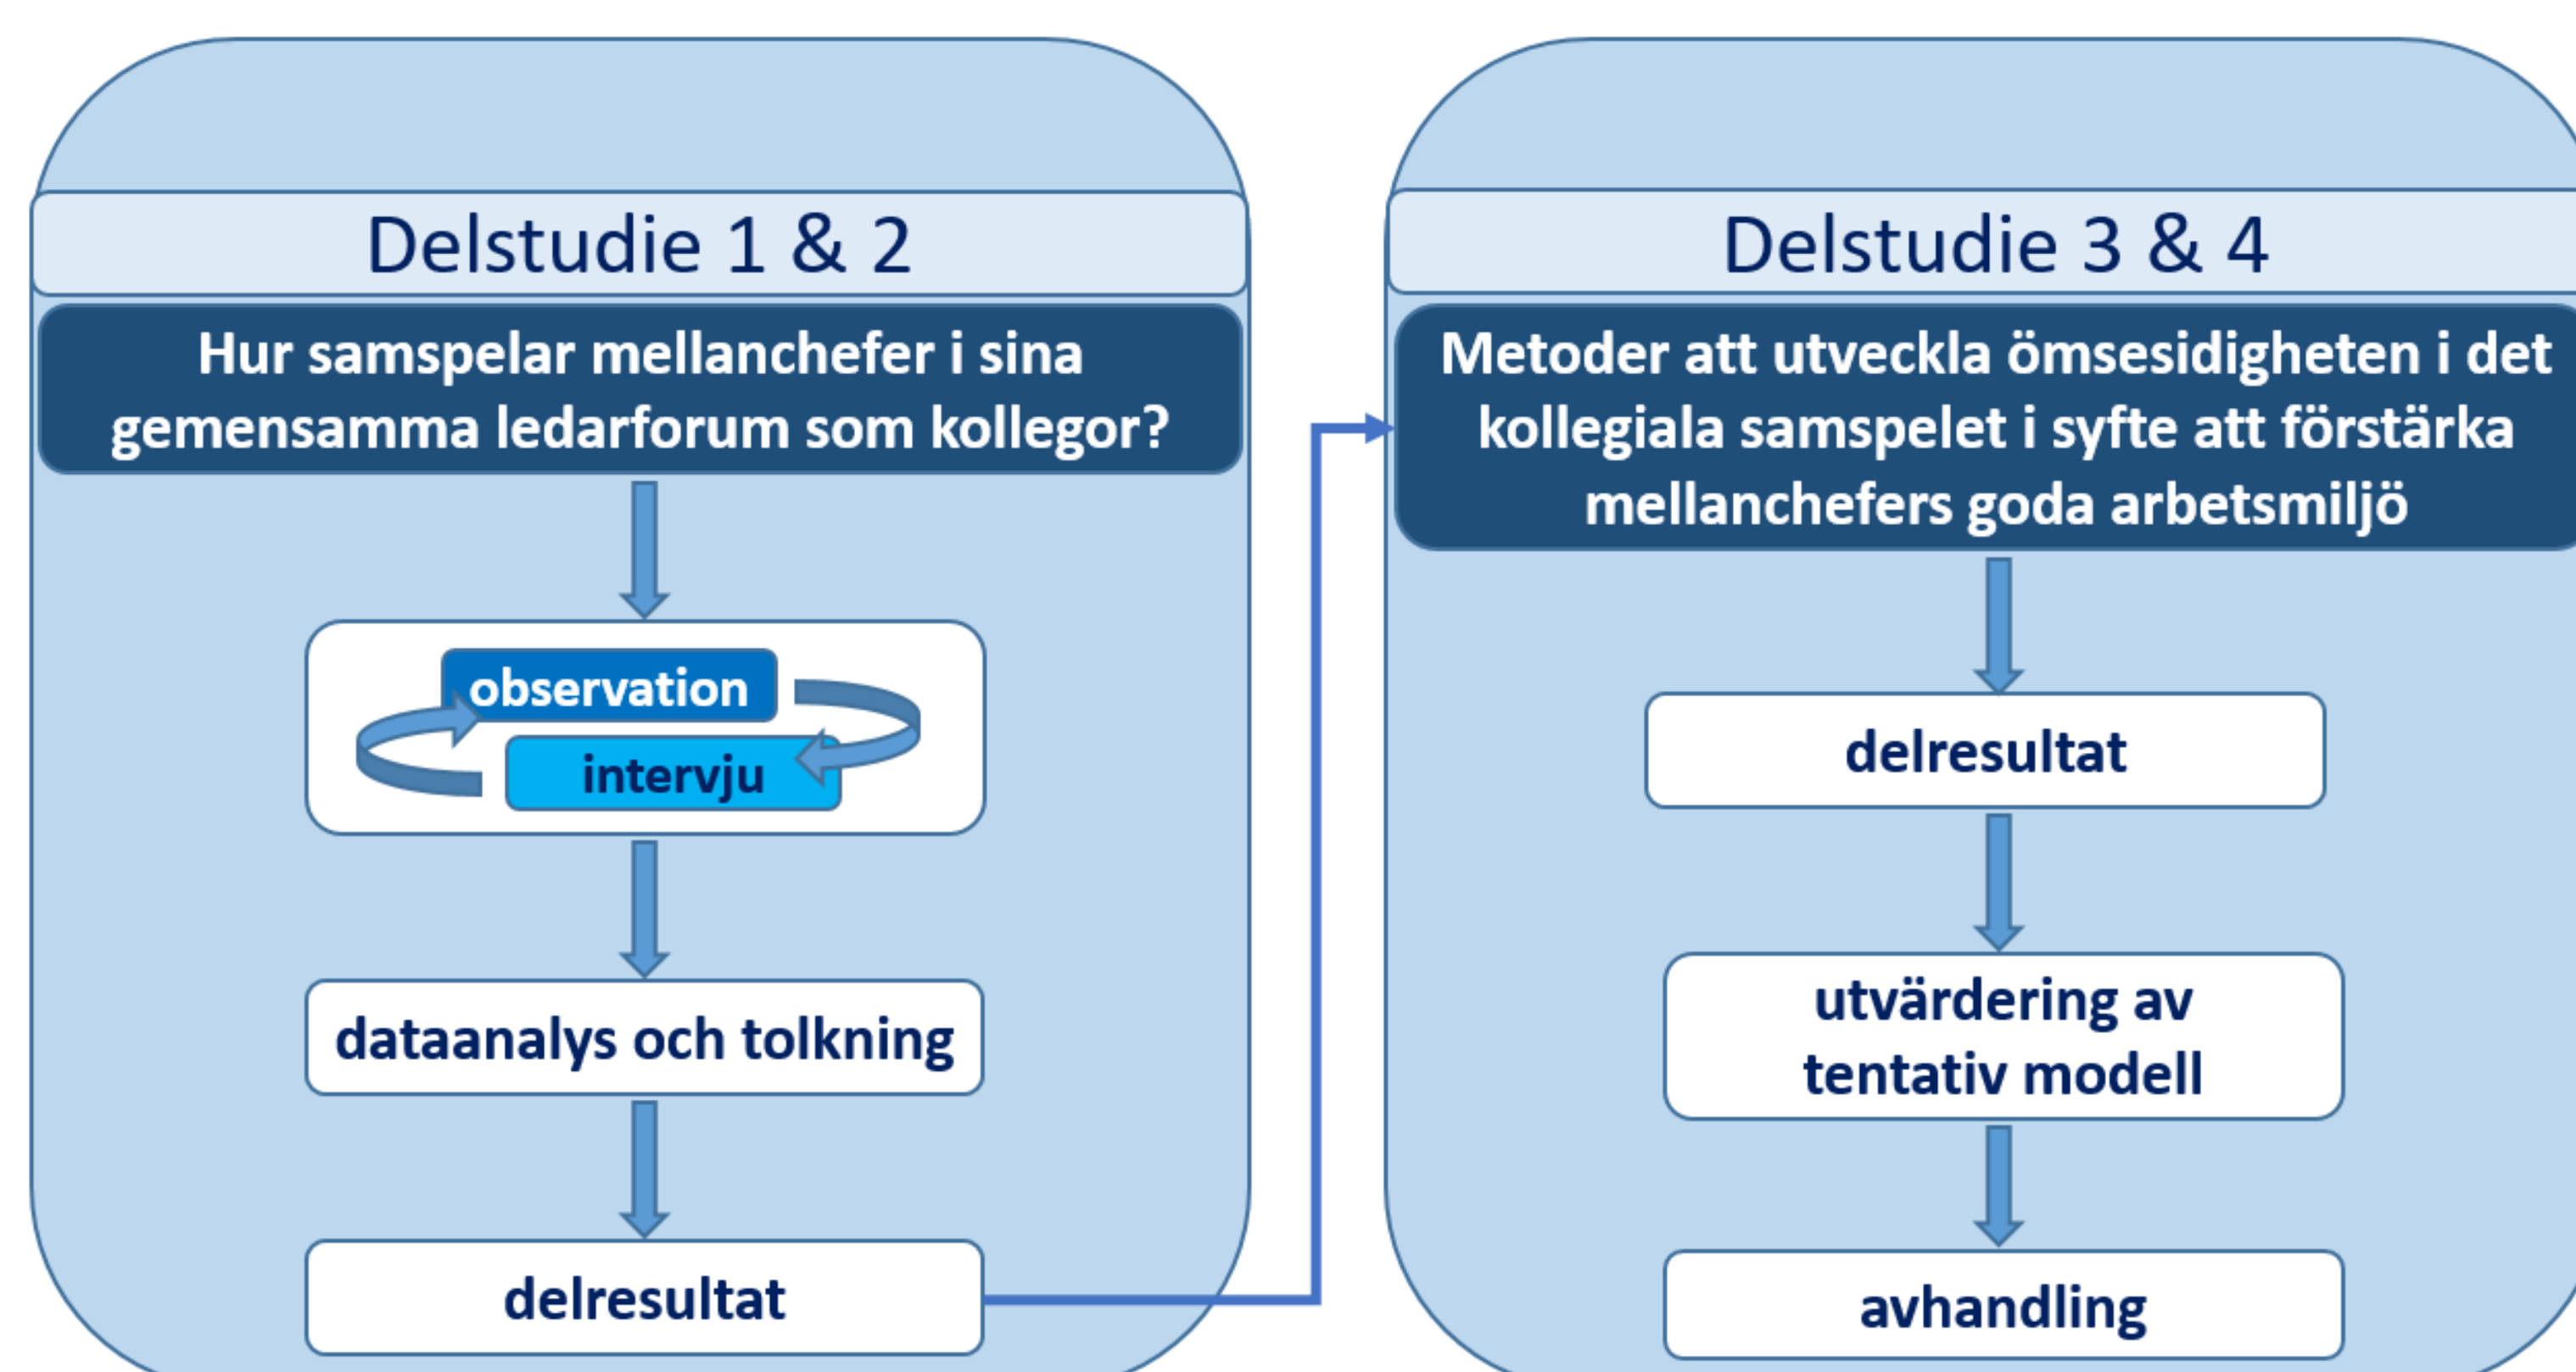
Delstudie 1 & 2

Hur samspelar mellanchefer i sina gemensamma ledarforum som kollegor?

observation

intervju

dataanalys och tolkning

delresultat

Delstudie 3 & 4

Metoder att utveckla ömsesidigheten i det kollegiala samspelet i syfte att förstärka mellanchefers goda arbetsmiljö

delresultat

utvärdering av tentativ modell

avhandling